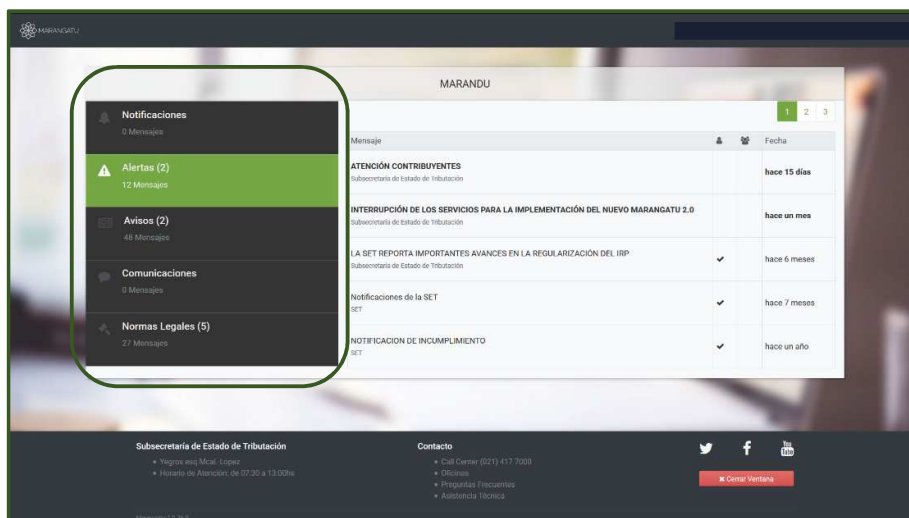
MARANGATU

MARANDU

Notificaciones
0 Mensajes

Alertas (2)
12 Mensajes

Avisos (2)
48 Mensajes

Comunicaciones
0 Mensajes

Normas Legales (5)
27 Mensajes

1 2 3

| Mensaje | | | Fecha |
|---|---|---|---|
| ATENCIÓN CONTRIBUYENTES Subsecretaría de Estado de Tributación | | | hace 15 días |
| INTERRUPCIÓN DE LOS SERVICIOS PARA LA IMPLEMENTACIÓN DEL NUEVO MARANGATU 2.0 Subsecretaría de Estado de Tributación | | | hace un mes |
| LA SET REPORTA IMPORTANTES AVANCES EN LA REGULARIZACIÓN DEL IRP Subsecretaría de Estado de Tributación | ✔ | | hace 6 meses |
| Notificaciones de la SET SET | ✔ | | hace 7 meses |
| NOTIFICACION DE INCUMPLIMIENTO SET | ✔ | | hace un año |

Subsecretaría de Estado de Tributación
• Yegros esq Mcal. Lopez
• Horario de Atención: de 07:30 a 13:00hs

Contacto
• Call Center (021) 417 7000
• Oficinas
• Preguntas Frecuentes
• Asistencia Técnica

✖ Cerrar Ventana

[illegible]